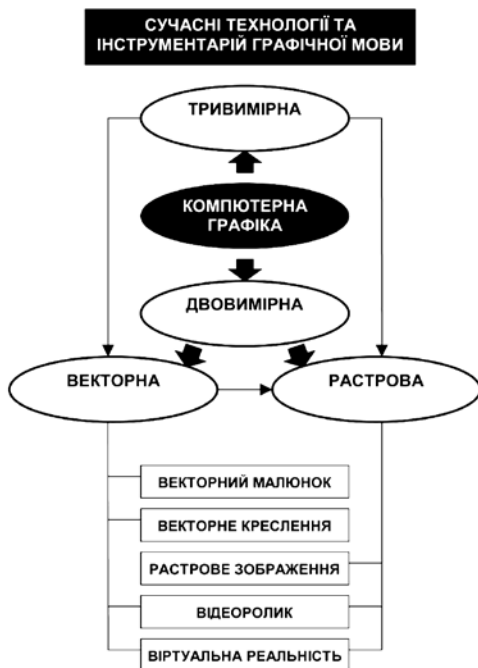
СУЧАСНІ ТЕХНОЛОГІЇ ТА ІНСТРУМЕНТАРІЙ ГРАФІЧНОЇ МОВИ

ТРИВИМІРНА

КОМПЮТЕРНА ГРАФІКА

ДВОВИМІРНА

ВЕКТОРНА

РАСТРОВА

ВЕКТОРНИЙ МАЛЮНОК

ВЕКТОРНЕ КРЕСЛЕННЯ

РАСТРОВЕ ЗОБРАЖЕННЯ

ВІДЕОРОЛИК

ВІРТУАЛЬНА РЕАЛЬНІСТЬ